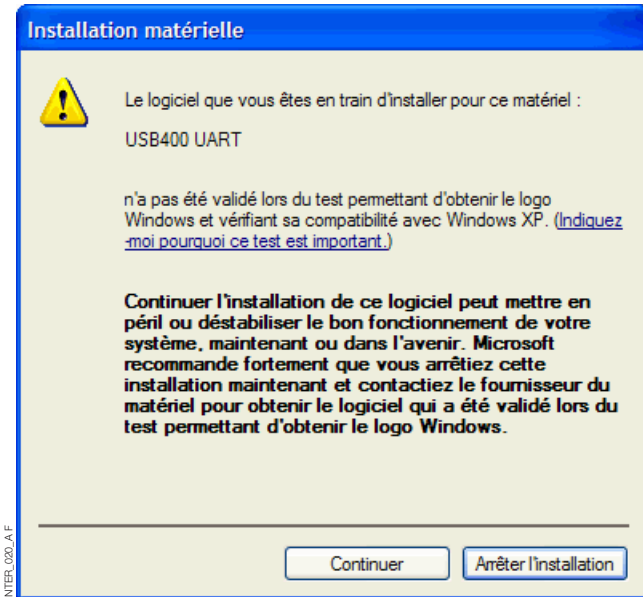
Installation matérielle

Le logiciel que vous êtes en train d'installer pour ce matériel :

USB400 UART

n'a pas été validé lors du test permettant d'obtenir le logo Windows et vérifiant sa compatibilité avec Windows XP. (Indiquez-moi pourquoi ce test est important.)

Continuer l'installation de ce logiciel peut mettre en péril ou déstabiliser le bon fonctionnement de votre système, maintenant ou dans l'avenir. Microsoft recommande fortement que vous arrêtiez cette installation maintenant et contactiez le fournisseur du matériel pour obtenir le logiciel qui a été validé lors du test permettant d'obtenir le logo Windows.

Continuer

Arrêter l'installation

NTER_020_A F